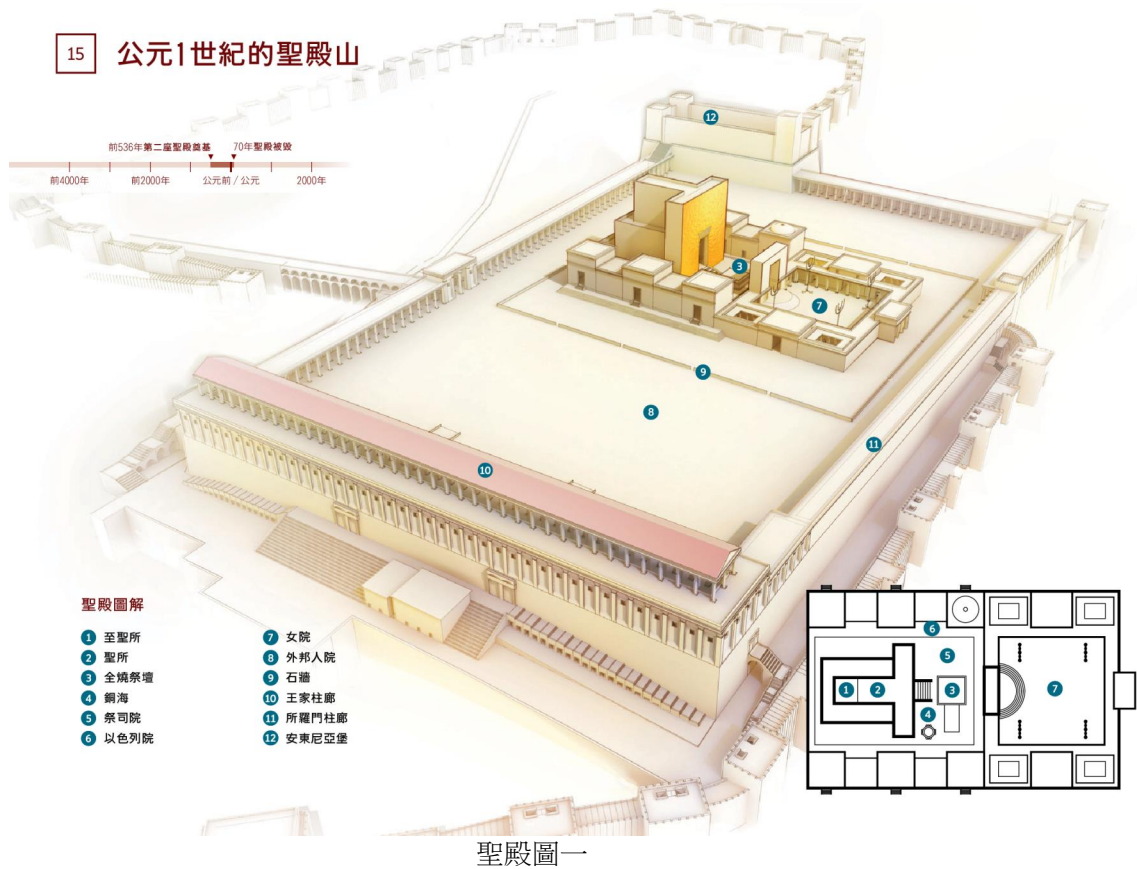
15 公元1世紀的聖殿山

前536年第二座聖殿奠基
70年聖殿被毀
前4000年
前2000年
公元前 / 公元
2000年

12
3
7
9
8
11
10

聖殿圖解
1 至聖所
2 聖所
3 全燔祭壇
4 銅海
5 祭司院
6 以色列院
7 女院
8 外邦人院
9 石牆
10 王家柱廊
11 所羅門柱廊
12 安東尼亞堡

6
5
1
2
3
4
7

聖殿圖一